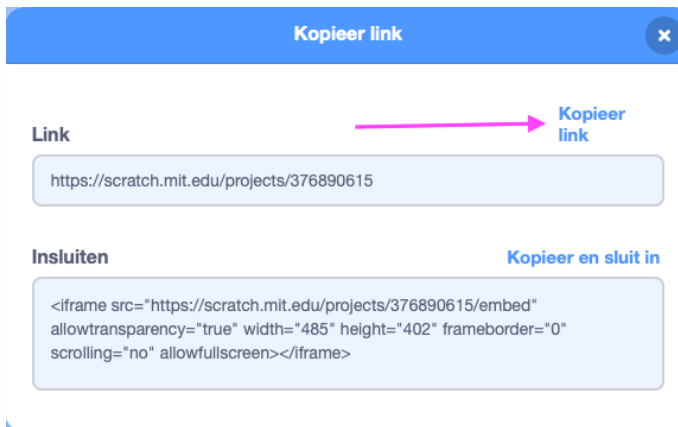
Kopieer link

×

Link

Kopieer link

https://scratch.mit.edu/projects/376890615

Insluiten

Kopieer en sluit in

<iframe src="https://scratch.mit.edu/projects/376890615/embed" allowtransparency="true" width="485" height="402" frameborder="0" scrolling="no" allowfullscreen></iframe>